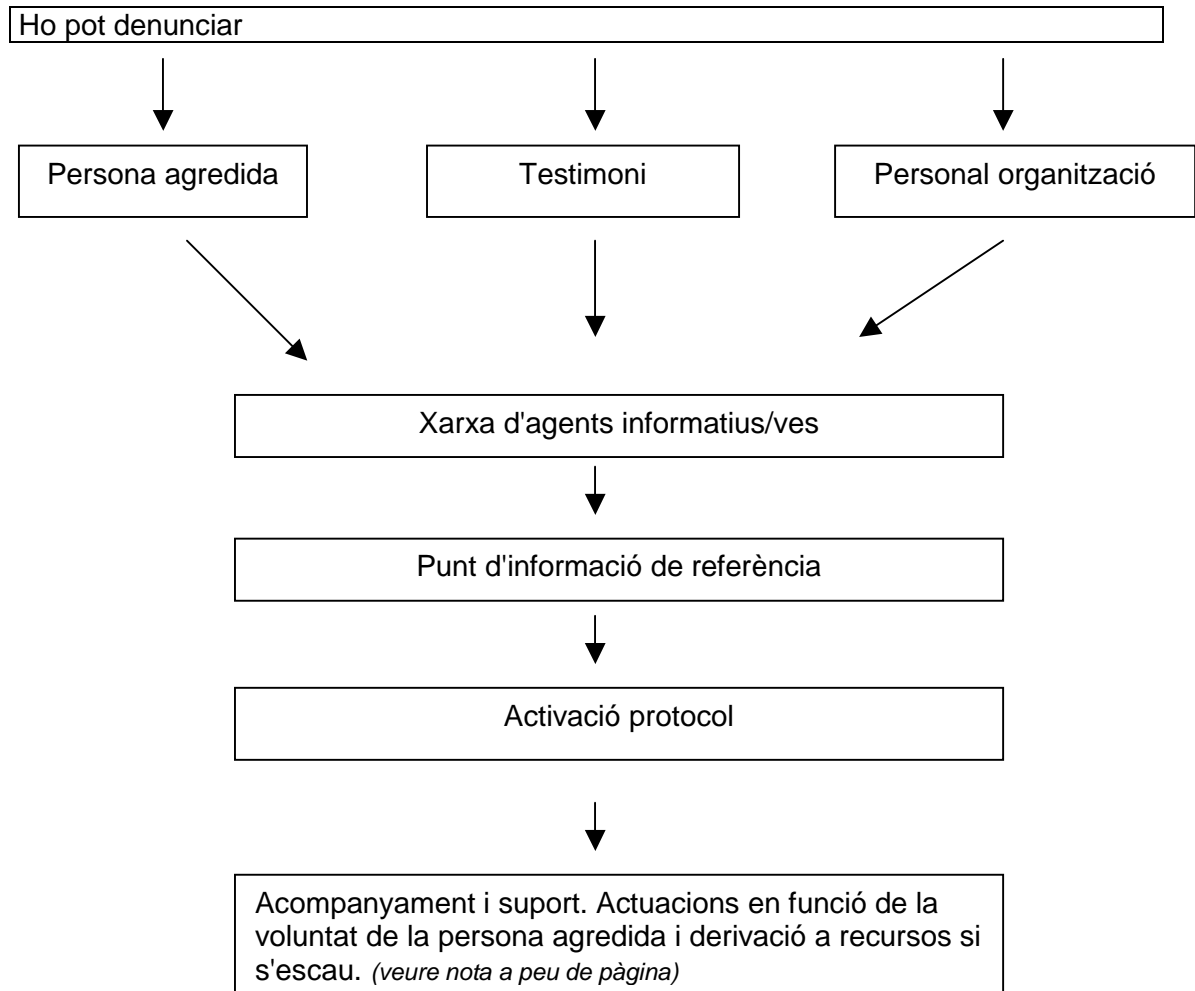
Ho pot denunciar

Persona agredida

Testimoni

Personal organització

Xarxa d'agents informatius/ves

Punt d'informació de referència

Activació protocol

Acompanyament i suport. Actuacions en funció de la voluntat de la persona agredida i derivació a recursos si s'escau. *(veure nota a peu de pàgina)*